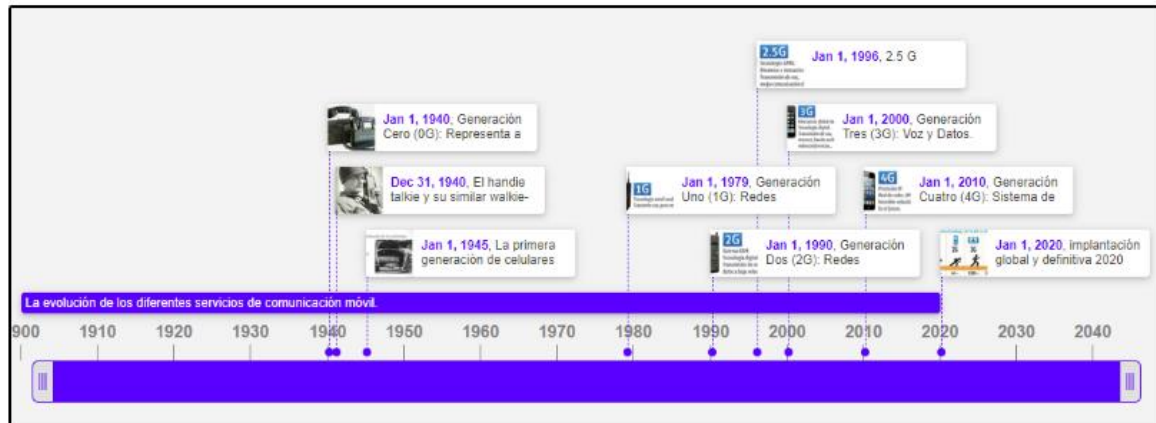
2.5G

Jan 1, 1996, 2.5 G

Jan 1, 1940, Generación Cero (0G): Representa a

3G

Jan 1, 2000, Generación Tres (3G): Voz y Datos.

Dec 31, 1940, El handie talkie y su similar walkie-

1G

Jan 1, 1979, Generación Uno (1G): Redes

4G

Jan 1, 2010, Generación Cuatro (4G): Sistema de

Jan 1, 1945, La primera generación de celulares

2G

Jan 1, 1990, Generación Dos (2G): Redes

Jan 1, 2020, implantación global y definitiva 2020

La evolución de los diferentes servicios de comunicación móvil.

900 1910 1920 1930 1940 1950 1960 1970 1980 1990 2000 2010 2020 2030 2040